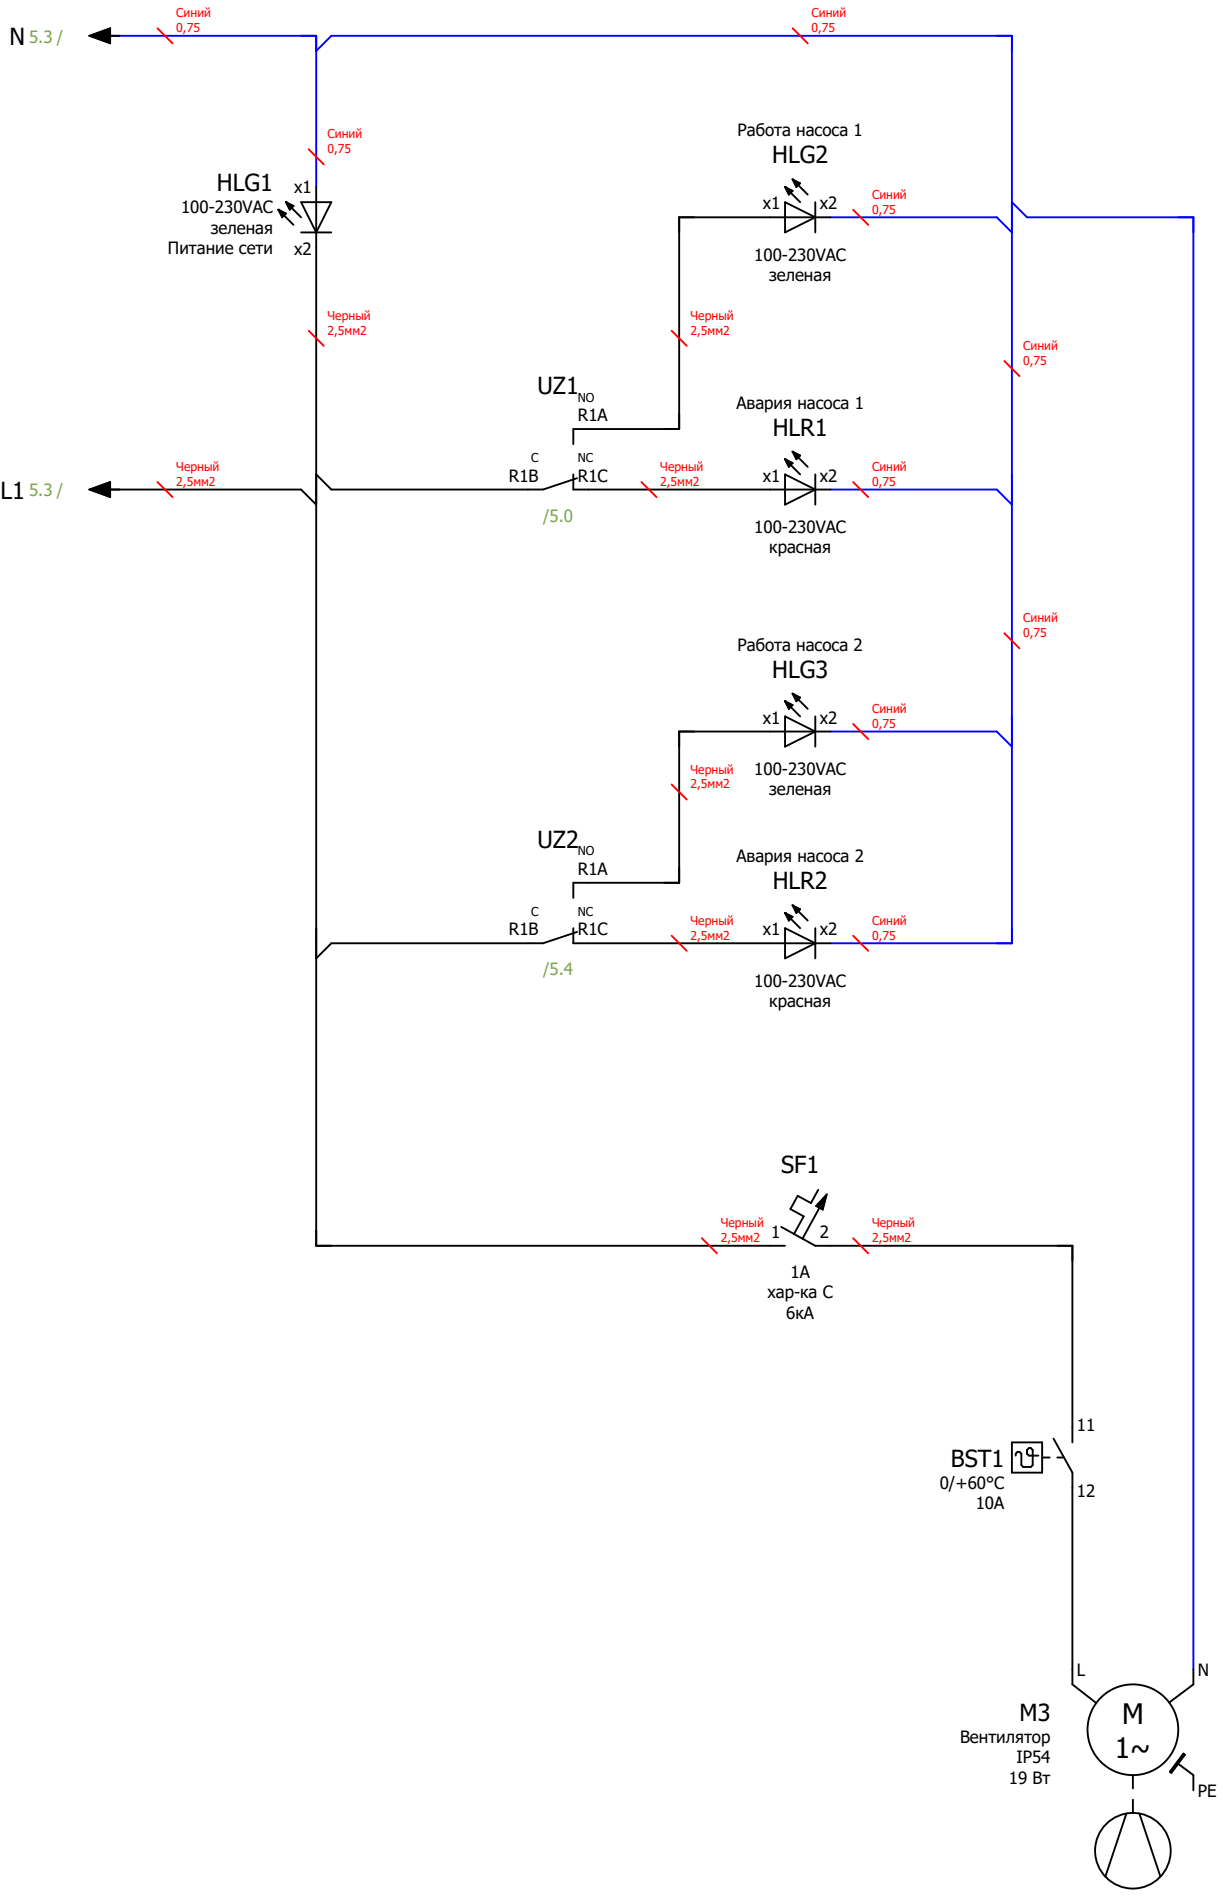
N 5.3 /

Синий 0,75

Синий 0,75

Синий 0,75

HLG1
100-230VAC
зеленая
Питание сети
x1
x2

Работа насоса 1
HLG2
x1 x2
Синий 0,75
100-230VAC
зеленая

Черный 2,5мм2

Черный 2,5мм2

Синий 0,75

UZ1$_{NO}$
R1A

Авария насоса 1
HLR1

L1 5.3 /

Черный 2,5мм2

C
R1B
NC
R1C
Черный 2,5мм2
x1 x2
Синий 0,75

/5.0

100-230VAC
красная

Синий 0,75

Работа насоса 2
HLG3
x1 x2
Синий 0,75

Черный 2,5мм2
100-230VAC
зеленая

UZ2$_{NO}$
R1A

Авария насоса 2
HLR2

C
R1B
NC
R1C
Черный 2,5мм2
x1 x2
Синий 0,75

/5.4

100-230VAC
красная

SF1
Черный 2,5мм2
1
2
Черный 2,5мм2
1A
хар-ка С
6кА

11
BST1
0/+60°C
10A
12

L
N
M3
Вентилятор
IP54
19 Вт
M
1~
PE